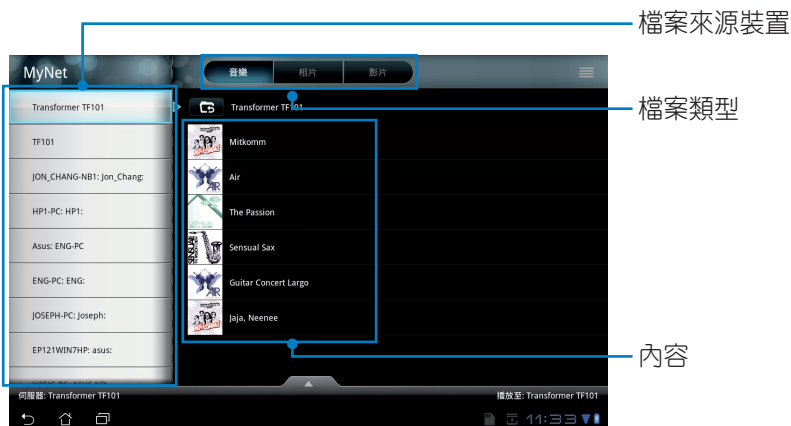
檔案來源裝置

MyNet

音樂 相片 影片

檔案類型

Transformer TF101

Transformer TF101

TF101

JON_CHANG-NB1: Jon_Chang:

HP1-PC: HP1:

Asus: ENG-PC

ENG-PC: ENG:

JOSEPH-PC: Joseph:

EP121WIN7HP: asus:

Mitkomm

Air

The Passion

Sensual Sax

Guitar Concert Largo

Jaja, Neenee

內容

伺服器: Transformer TF101

播放至: Transformer TF101

11:33